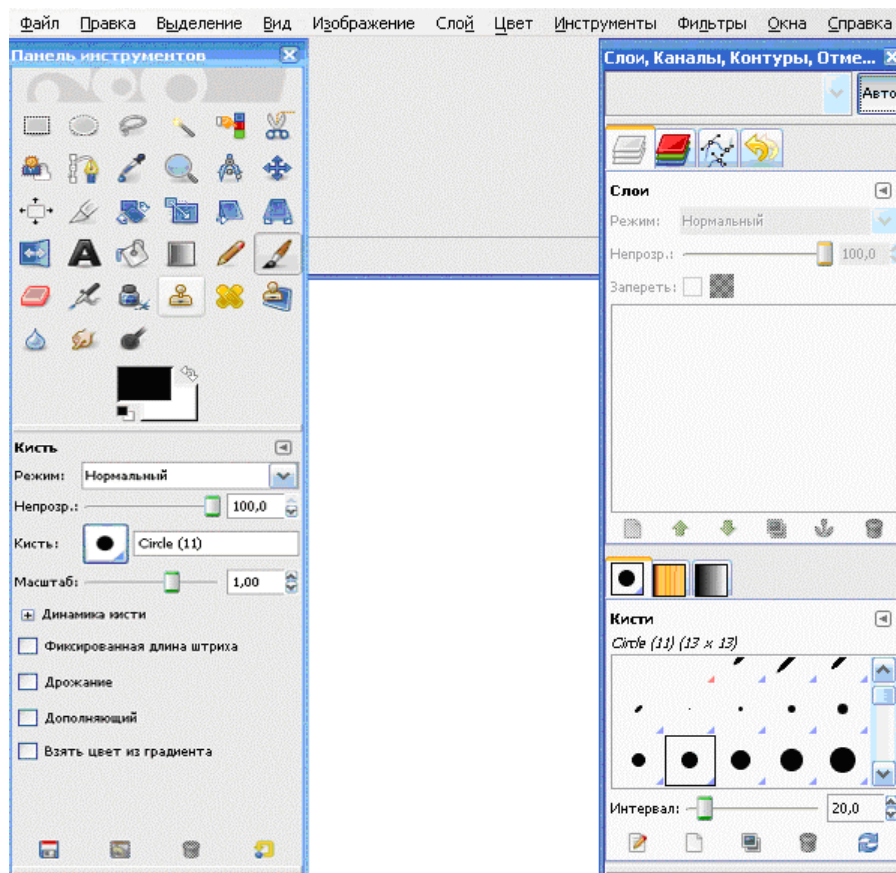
Файл Правка Выделение Вид Изображение Слой Цвет Инструменты Фильтры Окна Справка

Панель инструментов

Кисть
Режим: Нормальный
Непрозр.: 100,0
Кисть: Circle (11)
Масштаб: 1,00
Динамика кисти
Фиксированная длина штриха
Дрожание
Дополняющий
Взять цвет из градиента

Слои, Каналы, Контуры, Отме...
Авто
Слои
Режим: Нормальный
Непрозр.: 100,0
Запереть:

Кисти
Circle (11) (13 × 13)
Интервал: 20,0